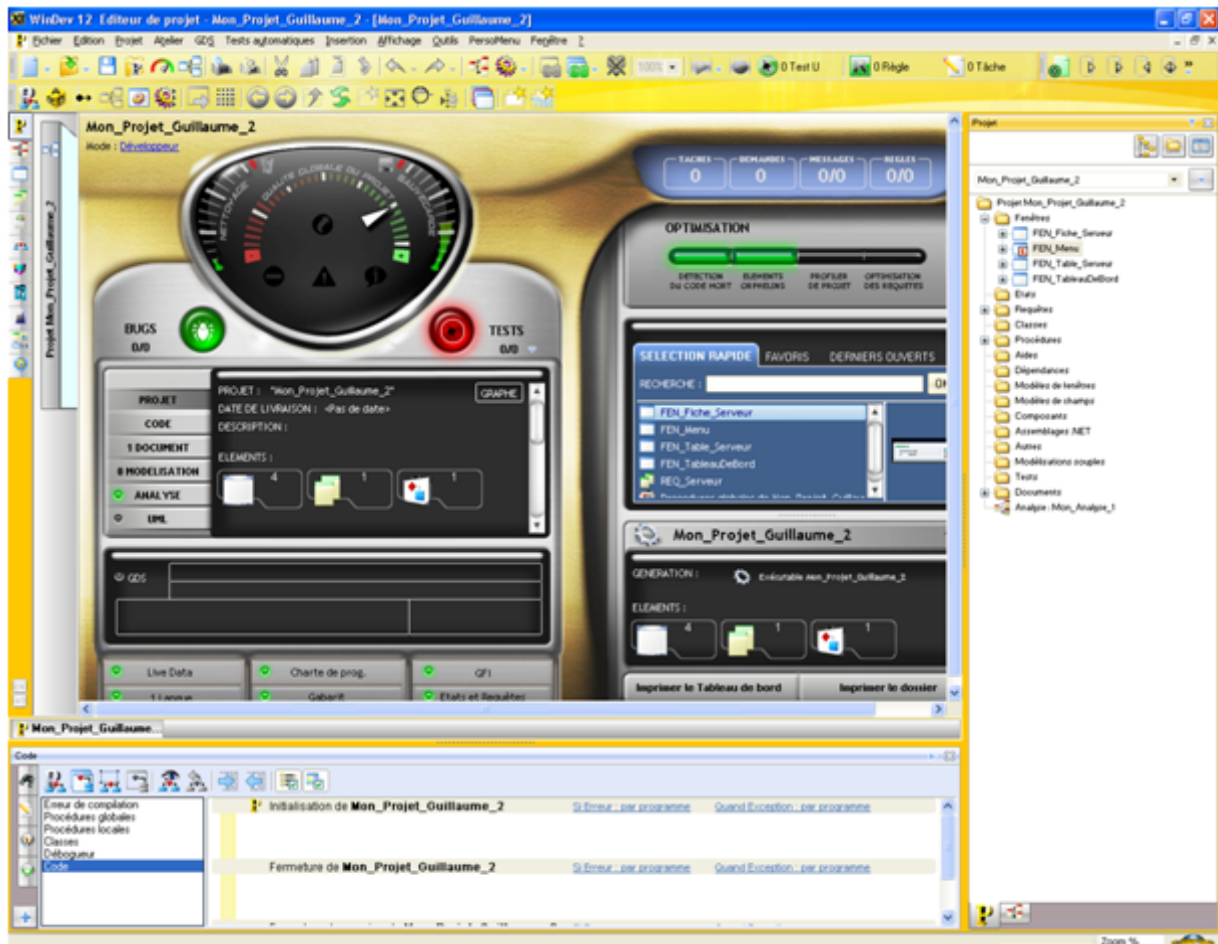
WinDev 12 Editeur de projet - Mon_Projet_Guillaume_2 - [Mon_Projet_Guillaume_2]

Fichier Edition Projet Atelier GDS Tests automatiques Insertion Affichage Outils PersoMenu Fenêtre ?

100% 0 Test U 0 Règle 0 Tâche

Mon_Projet_Guillaume_2
Mode : Développeur

Projet Mon_Projet_Guillaume_2

QUALITE GLOBALE DU PROJET
NETTOYAGE
SAUVEGARDE

TACHES 0 DEMANDES 0 MESSAGES 0/0 REGLES 0/0

OPTIMISATION
DETECTION DU CODE MORT
ELEMENTS ORPHELINS
PROFILER DE PROJET
OPTIMISATION DES REQUETES

BUGS 0/0
TESTS 0/0

PROJET
CODE
1 DOCUMENT
0 MODELISATION
ANALYSE
UML

PROJET : "Mon_Projet_Guillaume_2"
DATE DE LIVRAISON : <Pas de date>
DESCRIPTION :
GRAPHE
ELEMENTS :
4 1 1

GDS

SELECTION RAPIDE FAVORIS DERNIERS OUVERTS
RECHERCHE : OK
FEN_Fiche_Serveur
FEN_Menu
FEN_Table_Serveur
FEN_TableauDeBord
REQ_Serveur
Procédures globales de Mon_Projet_Guillaume

Mon_Projet_Guillaume_2
GENERATION : Exécutable Mon_Projet_Guillaume_2
ELEMENTS :
4 1 1

Live Data
Charte de prog.
QFI
1 Langue
Gabarit
Etats et Requêtes

Imprimer le Tableau de bord
Imprimer le dossier

Projet
Mon_Projet_Guillaume_2
Projet Mon_Projet_Guillaume_2
Fenêtres
FEN_Fiche_Serveur
FEN_Menu
FEN_Table_Serveur
FEN_TableauDeBord
Etats
Requêtes
Classes
Procédures
Aides
Dépendances
Modèles de fenêtres
Modèles de champs
Composants
Assemblages .NET
Autres
Modélisations souples
Tests
Documents
Analyse : Mon_Analyse_1

Mon_Projet_Guillaume...

Code
Erreur de compilation
Procédures globales
Procédures locales
Classes
Débogueur
Code

Initialisation de Mon_Projet_Guillaume_2 Si Erreur : par programme Quand Exception : par programme
Fermeture de Mon_Projet_Guillaume_2 Si Erreur : par programme Quand Exception : par programme

Zoom %